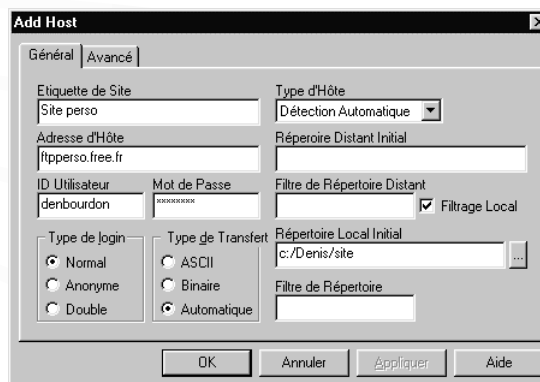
Add Host

Général | Avancé

Etiquette de Site
Site perso

Adresse d'Hôte
ftpperso.free.fr

ID Utilisateur
denbourdon

Mot de Passe
********

Type de login
Normal
Anonyme
Double

Type de Transfert
ASCII
Binaire
Automatique

Type d'Hôte
Détection Automatique

Réperoire Distant Initial

Filtre de Répertoire Distant

Filtrage Local

Répertoire Local Initial
c:/Denis/site

...

Filtre de Répertoire

OK
Annuler
Appliquer
Aide